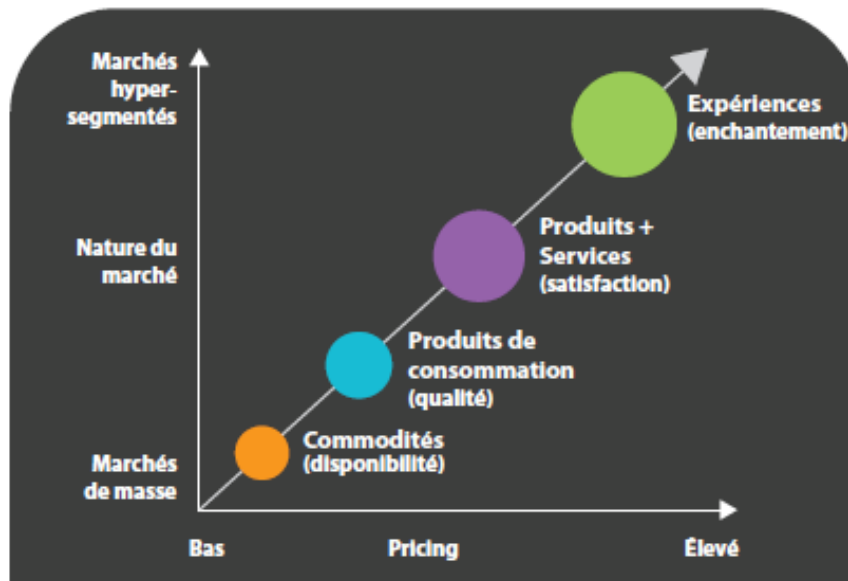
Marchés hyper-segmentés

Nature du marché

Marchés de masse

Expériences (enchantement)

Produits + Services (satisfaction)

Produits de consommation (qualité)

Commodités (disponibilité)

Bas

Pricing

Élevé